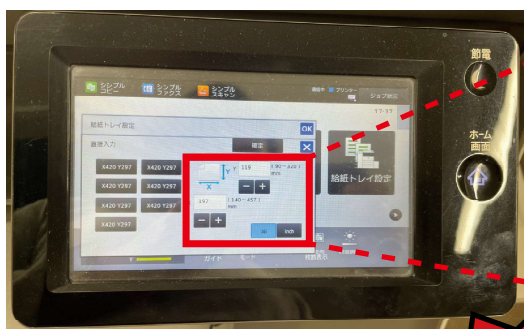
シンプルコピー
シンプルファクス
シンプルスキャン
ジョブ状況
給紙トレイ設定
直接入力
確定
OK
X420 Y297
X420 Y297
X420 Y297
X420 Y297
X420 Y297
X420 Y297
X420 Y297
Y
X
119
(90 ~ 420)
mm
397
(140 ~ 457)
mm
mm
inch
給紙トレイ設定
ガイド
節電
ホーム画面